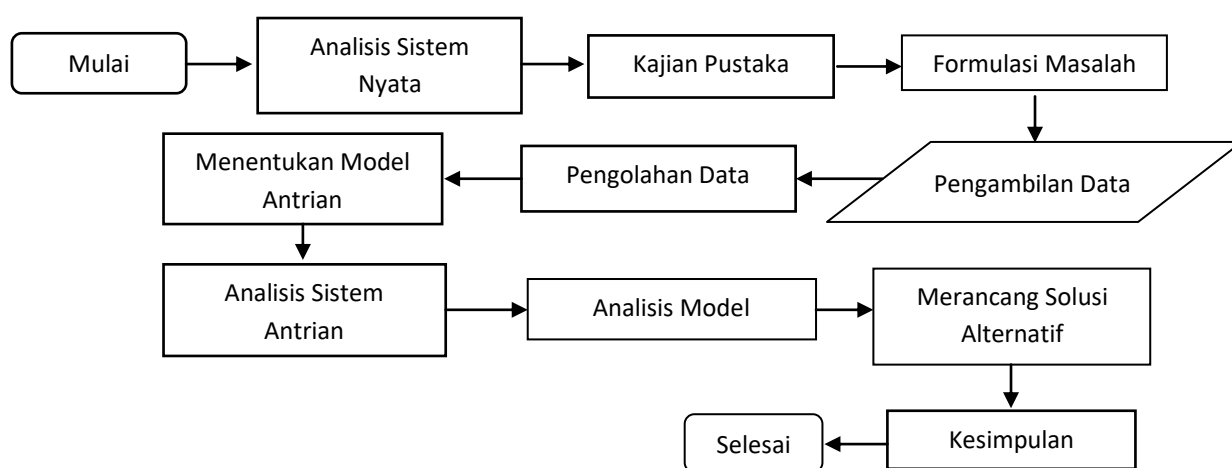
Mulai

Analisis Sistem Nyata

Kajian Pustaka

Formulasi Masalah

Pengambilan Data

Pengolahan Data

Menentukan Model Antrian

Analisis Sistem Antrian

Analisis Model

Merancang Solusi Alternatif

Kesimpulan

Selesai